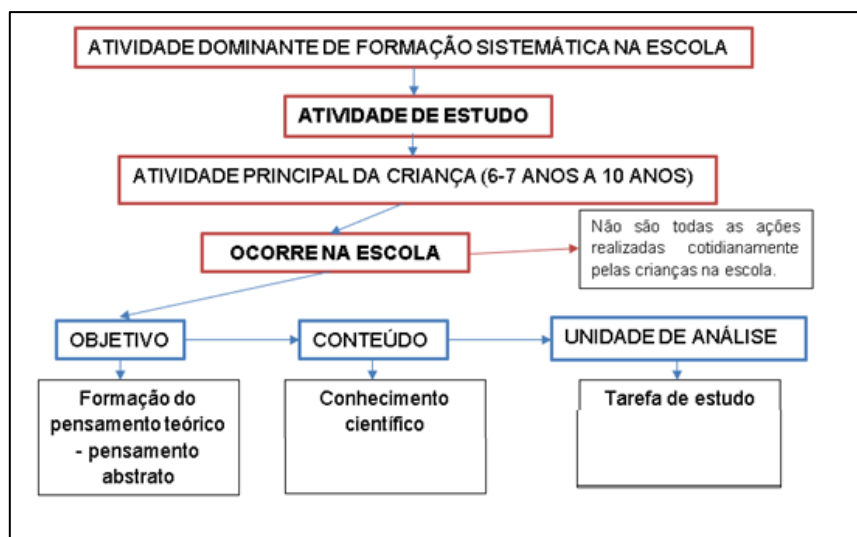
ATIVIDADE DOMINANTE DE FORMAÇÃO SISTEMÁTICA NA ESCOLA

ATIVIDADE DE ESTUDO

ATIVIDADE PRINCIPAL DA CRIANÇA (6-7 ANOS A 10 ANOS)

OCORRE NA ESCOLA

Não são todas as ações realizadas cotidianamente pelas crianças na escola.

OBJETIVO

CONTEÚDO

UNIDADE DE ANÁLISE

Formação do pensamento teórico - pensamento abstrato

Conhecimento científico

Tarefa de estudo